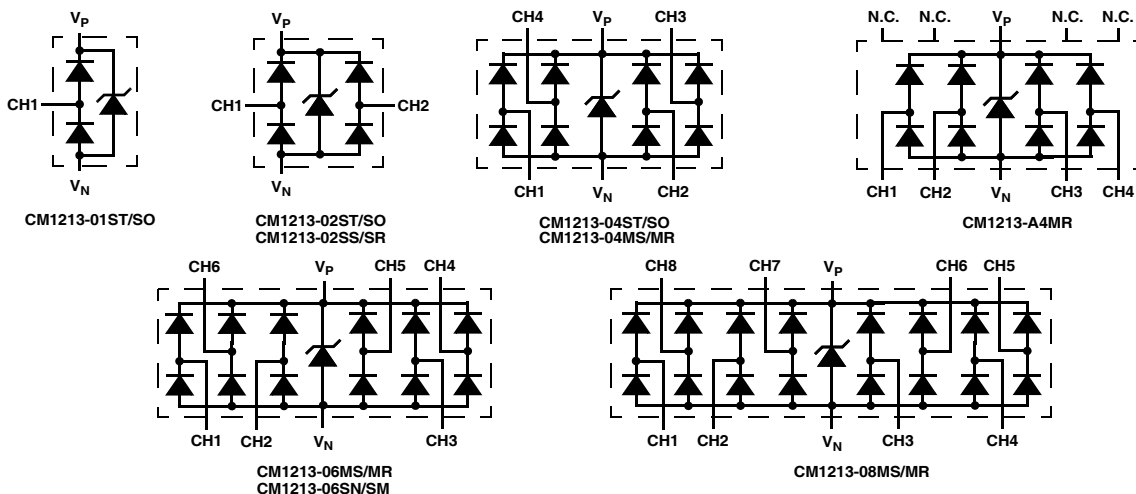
$V_P$
CH1
$V_N$
CM1213-01ST/SO

$V_P$
CH1
CH2
$V_N$
CM1213-02ST/SO
CM1213-02SS/SR

CH4
$V_P$
CH3
CH1
$V_N$
CH2
CM1213-04ST/SO
CM1213-04MS/MR

N.C.
N.C.
$V_P$
N.C.
N.C.
CH1
CH2
$V_N$
CH3
CH4
CM1213-A4MR

CH6
$V_P$
CH5
CH4
CH1
CH2
$V_N$
CH3
CM1213-06MS/MR
CM1213-06SN/SM

CH8
CH7
$V_P$
CH6
CH5
CH1
CH2
$V_N$
CH3
CH4
CM1213-08MS/MR